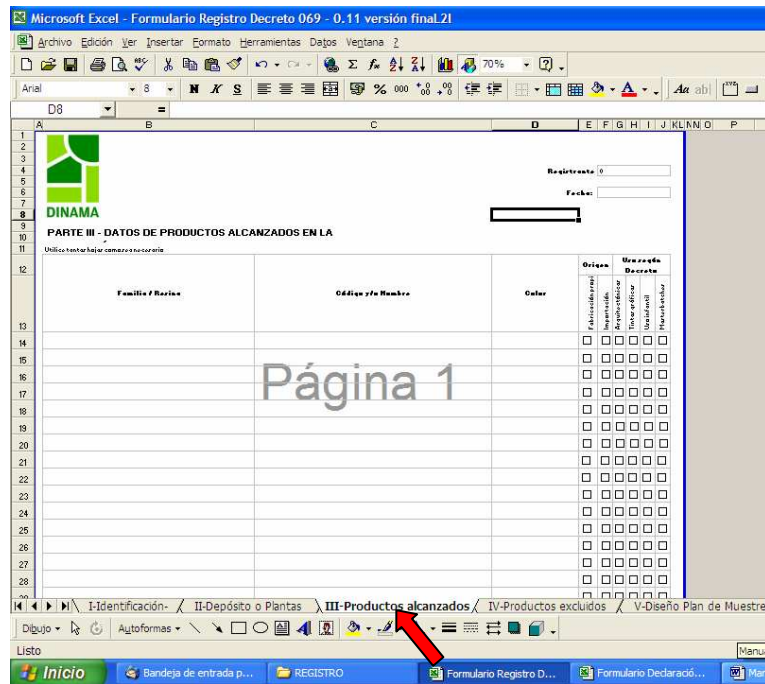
Microsoft Excel - Formulario Registro Decreto 069 - 0.11 versión final.2l

Archivo Edición Ver Insertar Formato Herramientas Datos Ventana ?

70%

Arial 8 N K S % 000

D8 =

A B C D E F G H I J K L M N O P

DINAMA

Registrante 0

Fecha:

PARTE III - DATOS DE PRODUCTOS ALCANZADOS EN LA

Utilice tantas hojas como sea necesario

| Familia / Resina | Código y/o Nombre | Color | Origen | | Uso según Decreto | | | | |
|---|---|---|---|---|---|---|---|---|---|
| | | | Fabricación propia | Importación | Arquitectónico | Tintas gráficas | Uso industrial | Marcar tachas |

Página 1

1 2 3 4 5 6 7 8 9 10 11 12 13 14 15 16 17 18 19 20 21 22 23 24 25 26 27 28

I-Identificación- II-Depósito o Plantas III-Productos alcanzados IV-Productos excluidos V-Diseño Plan de Muestre

Dibujo Autoformas

Listo

Manu

Inicio Bandeja de entrada p... REGISTRO Formulario Registro D... Formulario Declaració... Mar